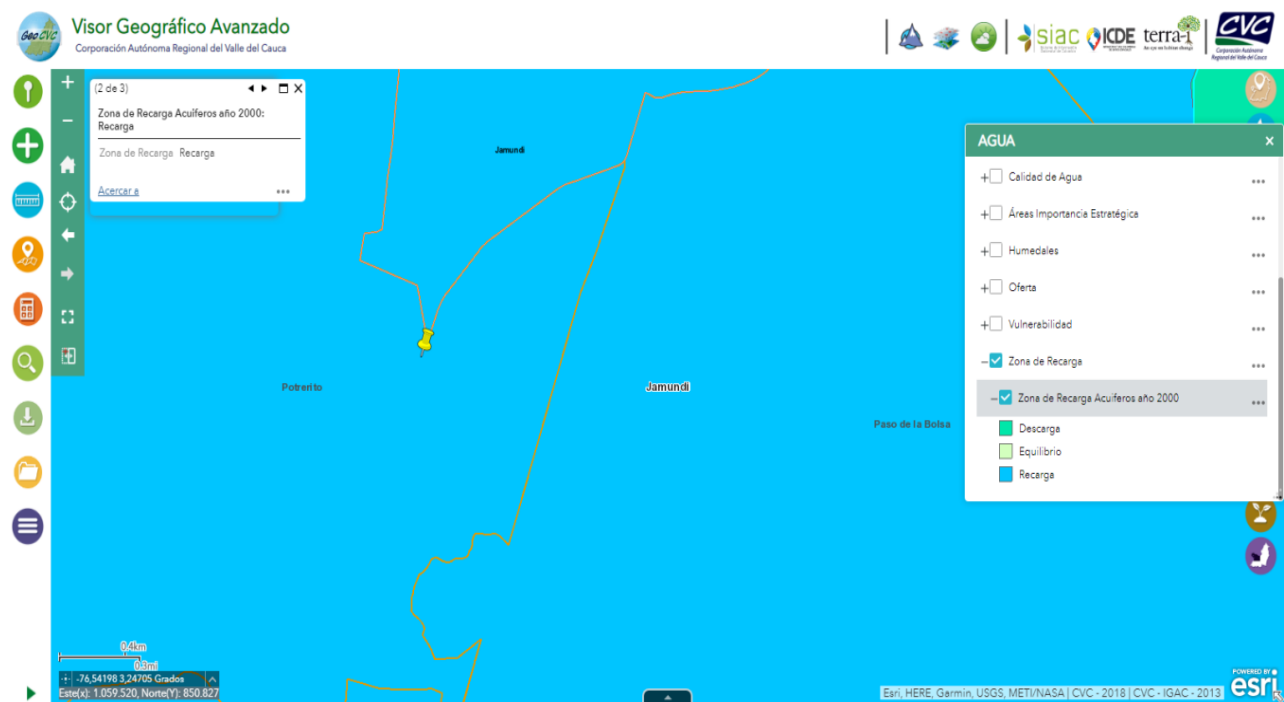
GeoCVC Visor Geográfico Avanzado
Corporación Autónoma Regional del Valle del Cauca

siac ICDE terra-i CVC
Corporación Autónoma Regional del Valle del Cauca

(2 de 3)
Zona de Recarga Acuiferos año 2000: Recarga
Zona de Recarga Recarga
Acercar a •••

Jamundi
Potrerito
Jamundi
Paso de la Bolsa

AGUA ×
+ Calidad de Agua •••
+ Áreas Importancia Estratégica •••
+ Humedales •••
+ Oferta •••
+ Vulnerabilidad •••
– Zona de Recarga •••
– Zona de Recarga Acuiferos año 2000 •••
Descarga
Equilibrio
Recarga

0.4km
0.3mi
-76,54198 3,24705 Grados
Este(x): 1.059.520, Norte(Y): 850.827

Esri, HERE, Garmin, USGS, METI/NASA | CVC - 2018 | CVC - IGAC - 2013
POWERED BY esri